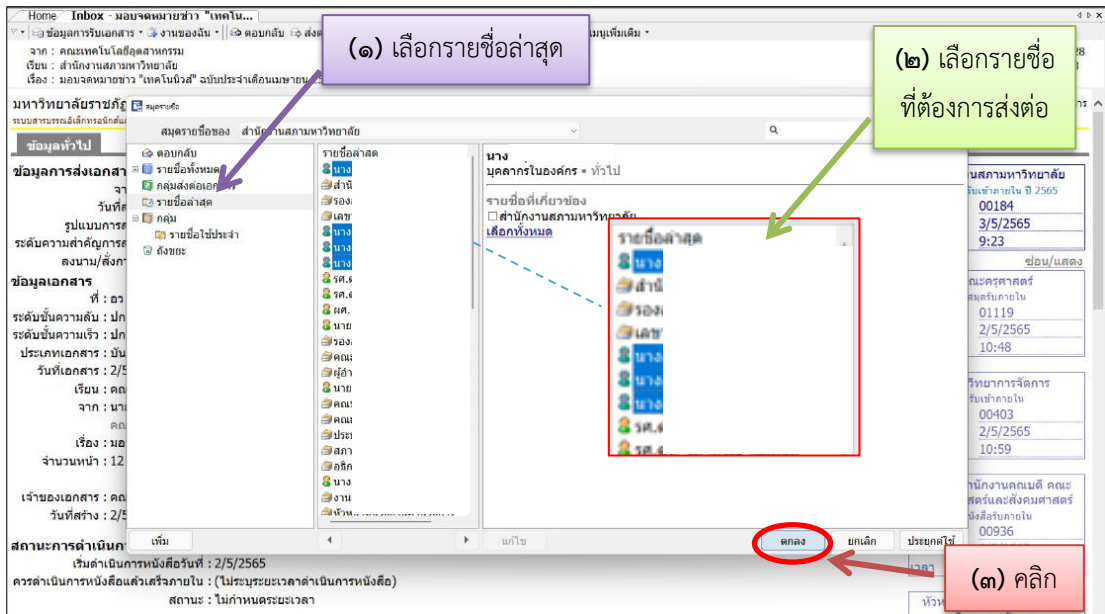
Home Inbox - มอบจดหมายข่าว "เทคโน...

ข้อมูลการรับเอกสาร • งานของฉัน • ตอบกลับ ส่งต่อ เมนูเพิ่มเติม •

จาก : คณะเทคโนโลยีอุตสาหกรรม
เรียน : สำนักงานสภามหาวิทยาลัย
เรื่อง : มอบจดหมายข่าว "เทคโนนิวส์" ฉบับประจำเดือนเมษายน

(๑) เลือกรายชื่อล่าสุด

(๒) เลือกรายชื่อที่ต้องการส่งต่อ

มหาวิทยาลัยราชภัฏ
ระบบสารบรรณอิเล็กทรอนิกส์

ข้อมูลทั่วไป

ข้อมูลการส่งเอกสาร
จา
วันที่
รูปแบบการ
ระดับความสำคัญการ
ลงนาม/สั่งกา

ข้อมูลเอกสาร
ที่ : อว
ระดับชั้นความลับ : ปก
ระดับชั้นความเร็ว : ปก
ประเภทเอกสาร : บัน
วันที่เอกสาร : 2/5
เรียน : คณ
จาก : นา
เรื่อง : มอ
จำนวนหน้า : 12
เจ้าของเอกสาร : คณ
วันที่สร้าง : 2/5

สถานะการดำเนินก
เริ่มดำเนินการหนังสือวันที่ : 2/5/2565
ควรดำเนินการหนังสือแล้วเสร็จภายใน : (ไม่ระบุระยะเวลาดำเนินการหนังสือ)
สถานะ : ไม่กำหนดระยะเวลา

สมุดรายชื่อ
สมุดรายชื่อของ สำนักงานสภามหาวิทยาลัย
ตอบกลับ
รายชื่อทั้งหมด
กลุ่มส่งต่อเอกสาร
รายชื่อล่าสุด
กลุ่ม
รายชื่อใช้ประจำ
ถังขยะ

รายชื่อล่าสุด
นาง
สำนั
รองฯ
เลขา
นาง
นาง
นาง
รศ.
รศ.
ผศ.
นาย
รอง
คณะ
ผู้อำ
นาย
คณะ
คณะ
ประ
สภา
อธิก
นาง
งาน
หัวห

นาง
บุคลากรในองค์กร • ทั่วไป
รายชื่อที่เกี่ยวข้อง
สำนักงานสภามหาวิทยาลัย
เลือกทั้งหมด

รายชื่อล่าสุด
นาง
สำนั
รอง
เลขา
นาง
นาง
นาง
รศ.
รศ.

เพิ่ม
แก้ไข
ตกลง
ยกเลิก
ประยุกต์ใช้

(๓) คลิก

28
การ
นสภามหาวิทยาลัย
รับเข้าภายใน ปี 2565
00184
3/5/2565
9:23
ซ่อน/แสดง
คณะครุศาสตร์
สมุดรับภายใน
01119
2/5/2565
10:48
วิทยาการจัดการ
รับเข้าภายใน
00403
2/5/2565
10:59
านักงานคณบดี คณะ
สตร์และสังคมศาสตร์
มังสือรับภายใน
00936
หัวห